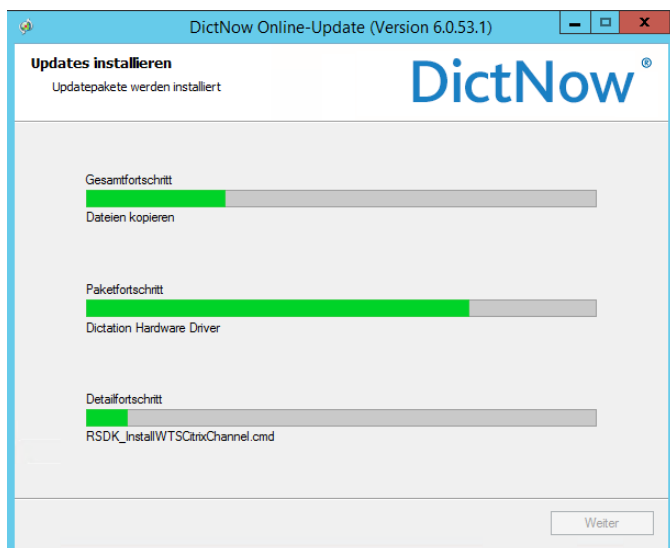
DictNow Online-Update (Version 6.0.53.1)

Updates installieren

Updatepakete werden installiert

DictNow®

Gesamtfortschritt

Dateien kopieren

Paketfortschritt

Dictation Hardware Driver

Detailfortschritt

RSDK_InstallWTSCitrixChannel.cmd

Weiter